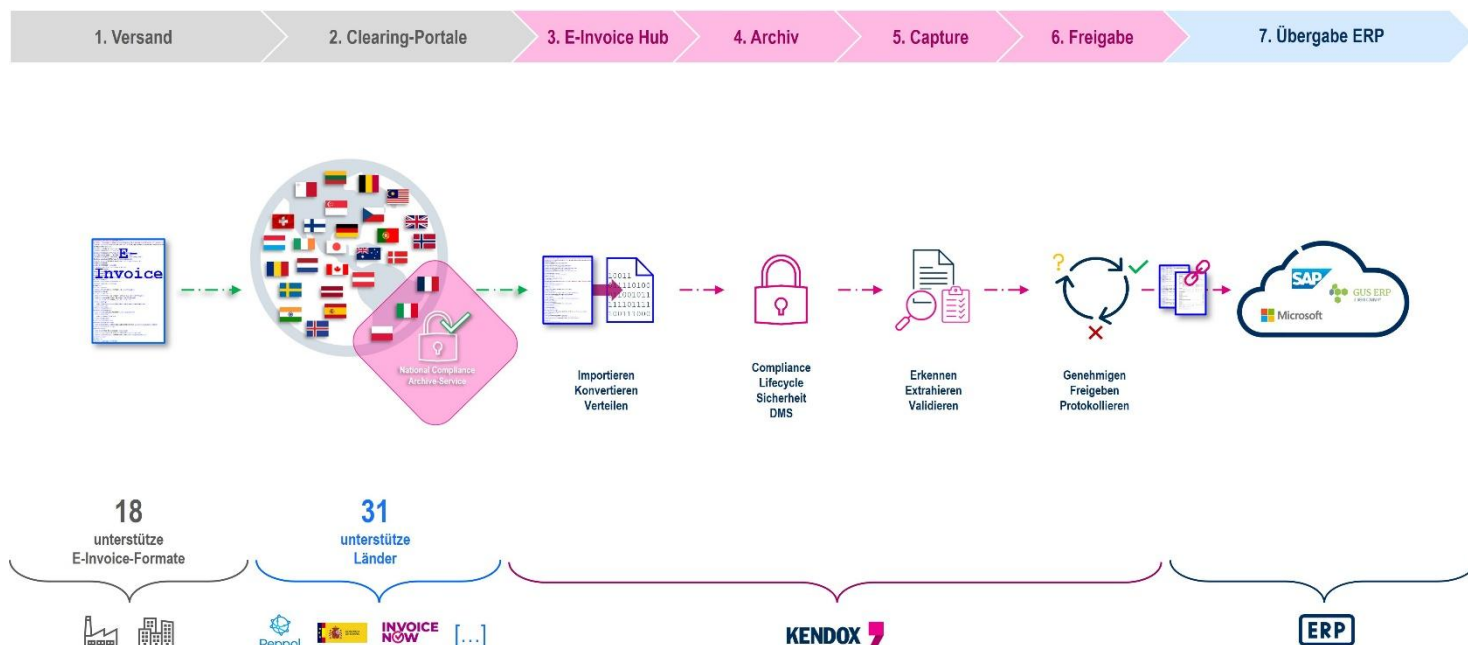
1. Versand

2. Clearing-Portale

3. E-Invoice Hub

4. Archiv

5. Capture

6. Freigabe

7. Übergabe ERP

E-Invoice

National Compliance Archive-Service

Importieren
Konvertieren
Verteilen

Compliance
Lifecycle
Sicherheit
DMS

Erkennen
Extrahieren
Validieren

Genehmigen
Freigeben
Protokollieren

SAP

GUS ERP

Microsoft

18
unterstütze
E-Invoice-Formate

31
unterstütze
Länder

Peppol

INVOICE NOW

[...]

KENDOX

ERP